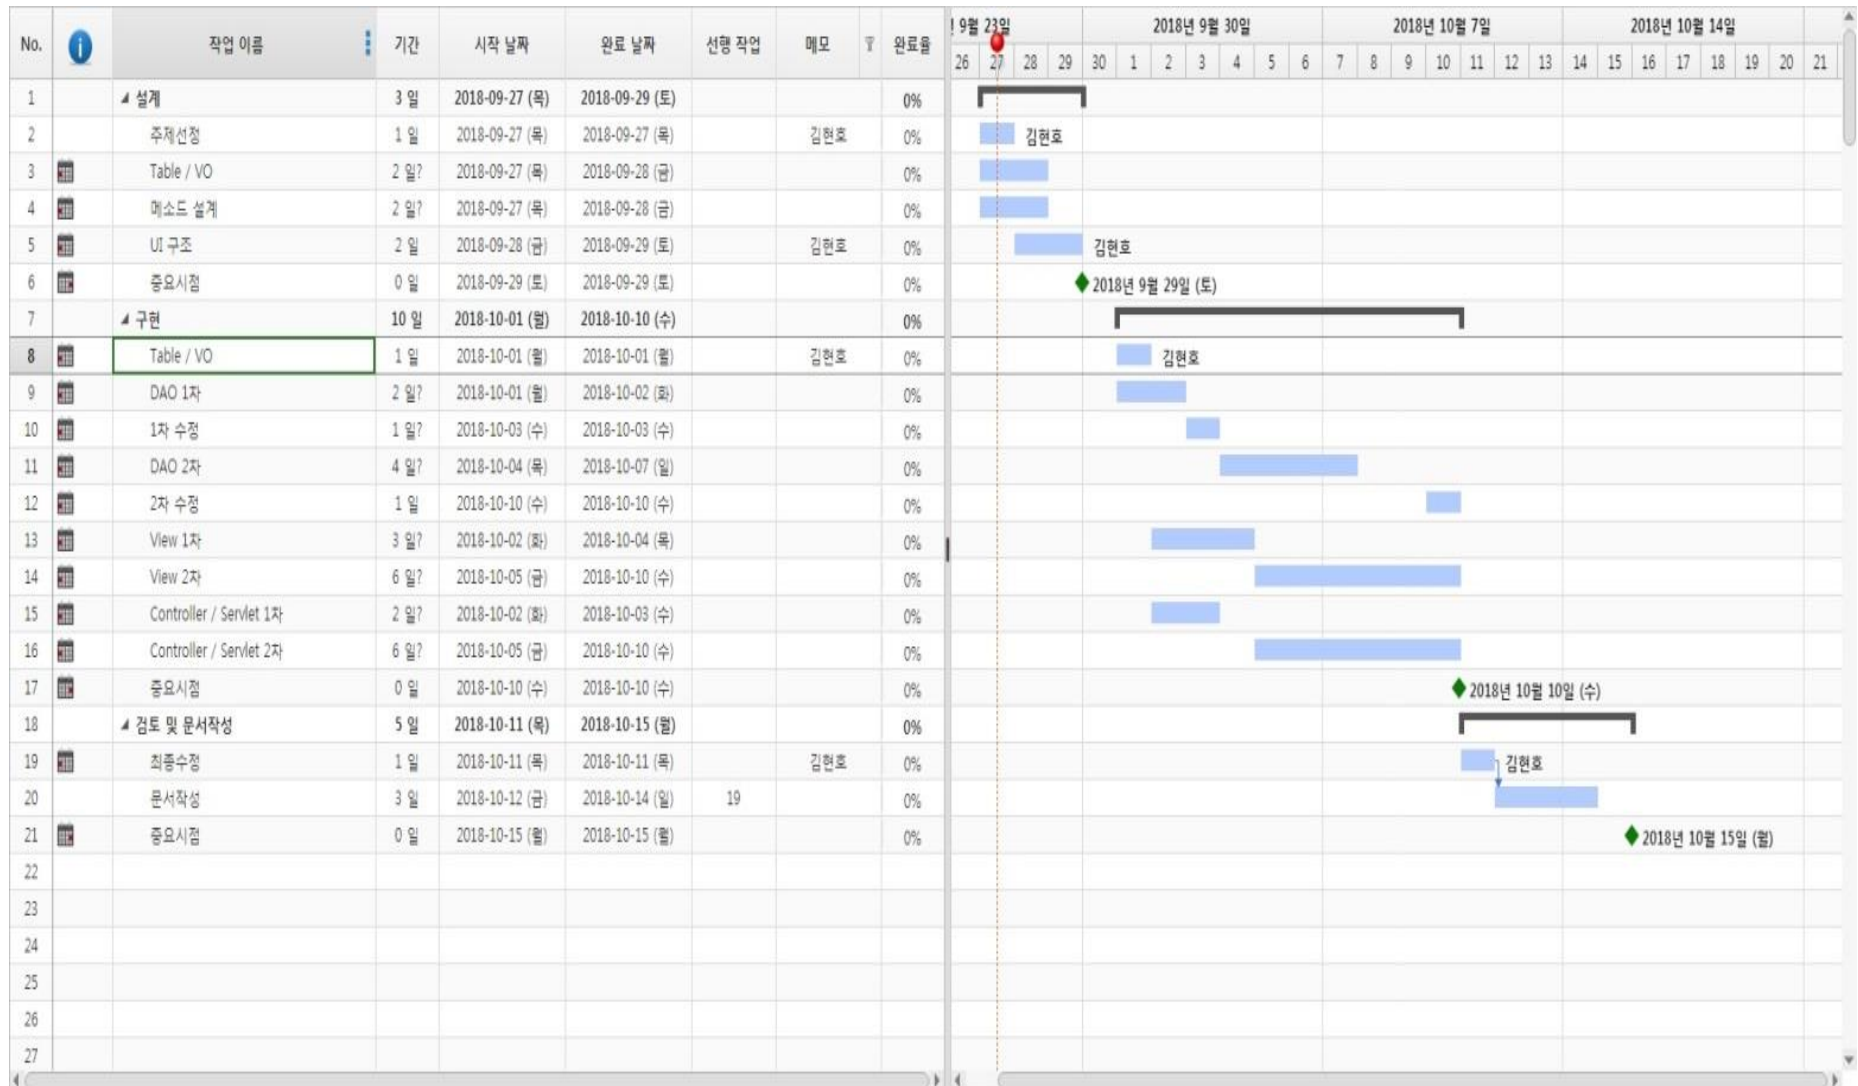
| No. | | 작업 이름 | 기간 | 시작 날짜 | 완료 날짜 | 선행 작업 | 메모 | 완료율 |
|---|---|---|---|---|---|---|---|---|
| 1 | | ◢ 설계 | 3 일 | 2018-09-27 (목) | 2018-09-29 (토) | | | 0% |
| 2 | | 주제선정 | 1 일 | 2018-09-27 (목) | 2018-09-27 (목) | | 김현호 | 0% |
| 3 | | Table / VO | 2 일? | 2018-09-27 (목) | 2018-09-28 (금) | | | 0% |
| 4 | | 메소드 설계 | 2 일? | 2018-09-27 (목) | 2018-09-28 (금) | | | 0% |
| 5 | | UI 구조 | 2 일 | 2018-09-28 (금) | 2018-09-29 (토) | | 김현호 | 0% |
| 6 | | 중요시점 | 0 일 | 2018-09-29 (토) | 2018-09-29 (토) | | | 0% |
| 7 | | ◢ 구현 | 10 일 | 2018-10-01 (월) | 2018-10-10 (수) | | | 0% |
| 8 | | Table / VO | 1 일 | 2018-10-01 (월) | 2018-10-01 (월) | | 김현호 | 0% |
| 9 | | DAO 1차 | 2 일? | 2018-10-01 (월) | 2018-10-02 (화) | | | 0% |
| 10 | | 1차 수정 | 1 일? | 2018-10-03 (수) | 2018-10-03 (수) | | | 0% |
| 11 | | DAO 2차 | 4 일? | 2018-10-04 (목) | 2018-10-07 (일) | | | 0% |
| 12 | | 2차 수정 | 1 일 | 2018-10-10 (수) | 2018-10-10 (수) | | | 0% |
| 13 | | View 1차 | 3 일? | 2018-10-02 (화) | 2018-10-04 (목) | | | 0% |
| 14 | | View 2차 | 6 일? | 2018-10-05 (금) | 2018-10-10 (수) | | | 0% |
| 15 | | Controller / Servlet 1차 | 2 일? | 2018-10-02 (화) | 2018-10-03 (수) | | | 0% |
| 16 | | Controller / Servlet 2차 | 6 일? | 2018-10-05 (금) | 2018-10-10 (수) | | | 0% |
| 17 | | 중요시점 | 0 일 | 2018-10-10 (수) | 2018-10-10 (수) | | | 0% |
| 18 | | ◢ 검토 및 문서작성 | 5 일 | 2018-10-11 (목) | 2018-10-15 (월) | | | 0% |
| 19 | | 최종수정 | 1 일 | 2018-10-11 (목) | 2018-10-11 (목) | | 김현호 | 0% |
| 20 | | 문서작성 | 3 일 | 2018-10-12 (금) | 2018-10-14 (일) | 19 | | 0% |
| 21 | | 중요시점 | 0 일 | 2018-10-15 (월) | 2018-10-15 (월) | | | 0% |
| 22 | | | | | | | | |
| 23 | | | | | | | | |
| 24 | | | | | | | | |
| 25 | | | | | | | | |
| 26 | | | | | | | | |
| 27 | | | | | | | | |

9월 23일 2018년 9월 30일 2018년 10월 7일 2018년 10월 14일
26 27 28 29 30 1 2 3 4 5 6 7 8 9 10 11 12 13 14 15 16 17 18 19 20 21

김현호
김현호
2018년 9월 29일 (토)
김현호
2018년 10월 10일 (수)
김현호
2018년 10월 15일 (월)